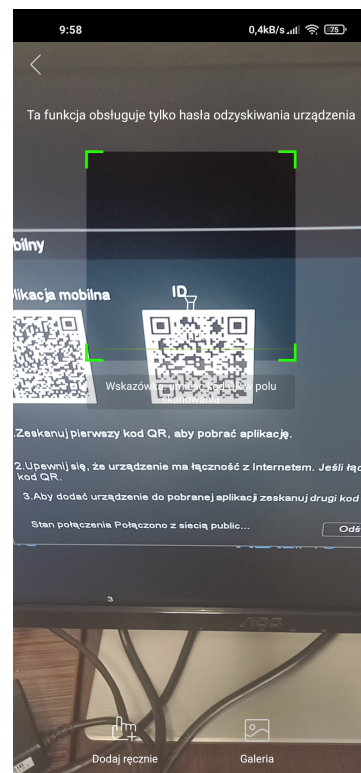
9:58
0,4kB/s 75

Ta funkcja obsługuje tylko hasła odzyskiwania urządzenia

bilny

likacja mobilna

ID

Wskazówk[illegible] polu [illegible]

.Zeskanuj pierwszy kod QR, aby pobrać aplikację.

2.Upewnij się, że urządzenie ma łączność z Internetem. Jeśli łąc kod QR.

3.Aby dodać urządzenie do pobranej aplikacji zeskanuj drugi kod

Stan połączenia Połączono z siecią public...

Odś

AOC

Dodaj ręcznie

Galeria